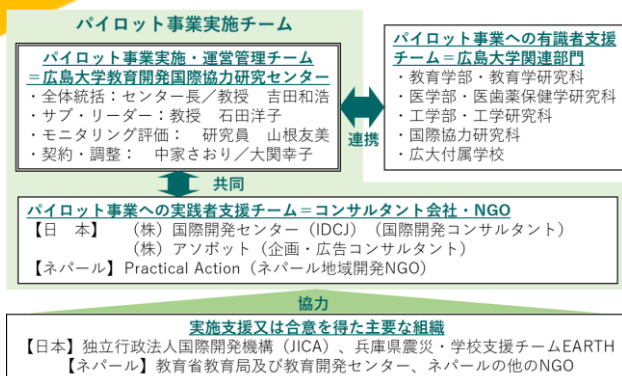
パイロット事業実施チーム

パイロット事業実施・運営管理チーム
＝広島大学教育開発国際協力研究センター
・全体統括：センター長／教授　吉田和浩
・サブ・リーダー：教授　石田洋子
・モニタリング評価：　研究員　山根友美
・契約・調整：　中家さおり／大関幸子

連携

パイロット事業への有識者支援チーム＝広島大学関連部門
・教育学部・教育学研究科
・医学部・医歯薬保健学研究科
・工学部・工学研究科
・国際協力研究科
・広大付属学校

共同

パイロット事業への実践者支援チーム＝コンサルタント会社・NGO
【日　本】　（株）国際開発センター（IDCJ）（国際開発コンサルタント）
（株）アソボット（企画・広告コンサルタント）
【ネパール】Practical Action（ネパール地域開発NGO）

協力

実施支援又は合意を得た主要な組織
【日本】独立行政法人国際開発機構（JICA）、兵庫県震災・学校支援チームEARTH
【ネパール】教育省教育局及び教育開発センター、ネパールの他のNGO